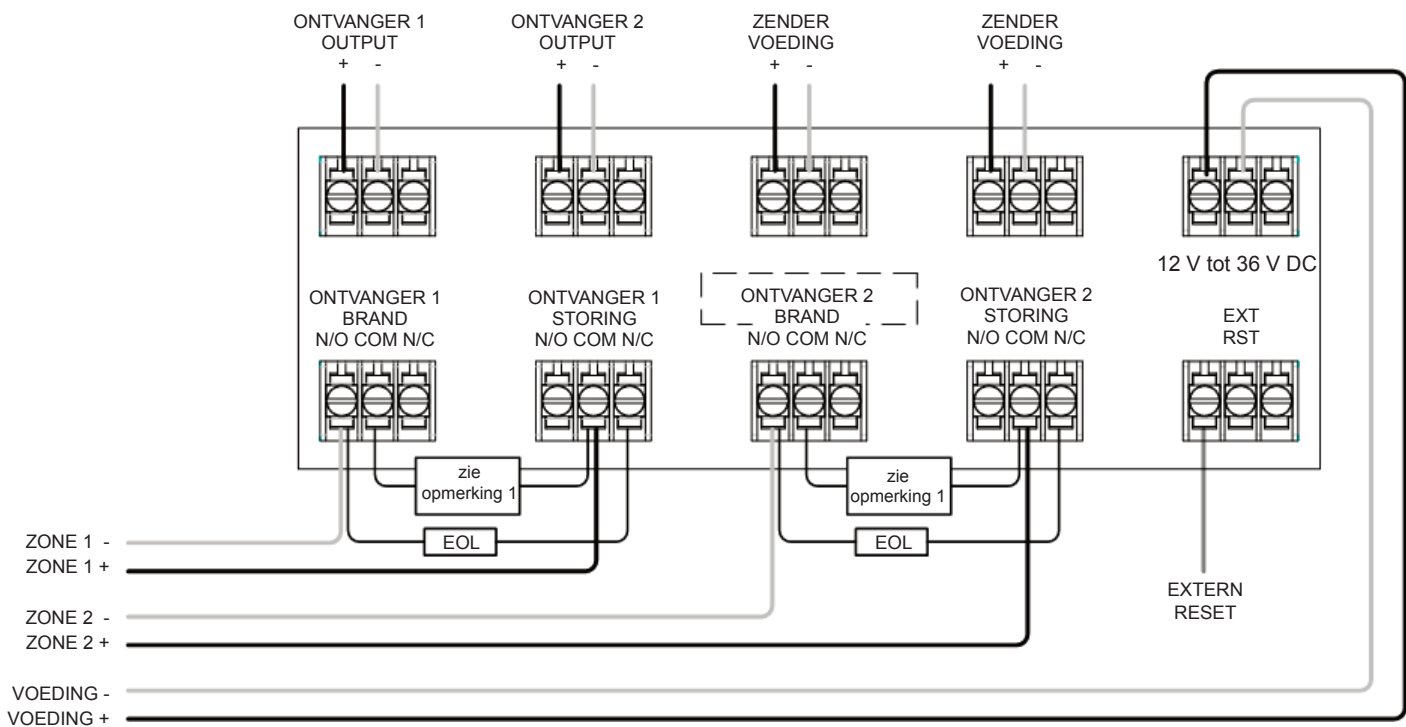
ONTVANGER 1 OUTPUT
+ -

ONTVANGER 2 OUTPUT
+ -

ZENDER VOEDING
+ -

ZENDER VOEDING
+ -

12 V tot 36 V DC

ONTVANGER 1 BRAND
N/O COM N/C

ONTVANGER 1 STORING
N/O COM N/C

ONTVANGER 2 BRAND
N/O COM N/C

ONTVANGER 2 STORING
N/O COM N/C

EXT RST

zie opmerking 1

zie opmerking 1

EOL

EOL

ZONE 1 -
ZONE 1 +
ZONE 2 -
ZONE 2 +
VOEDING -
VOEDING +

EXTERN RESET